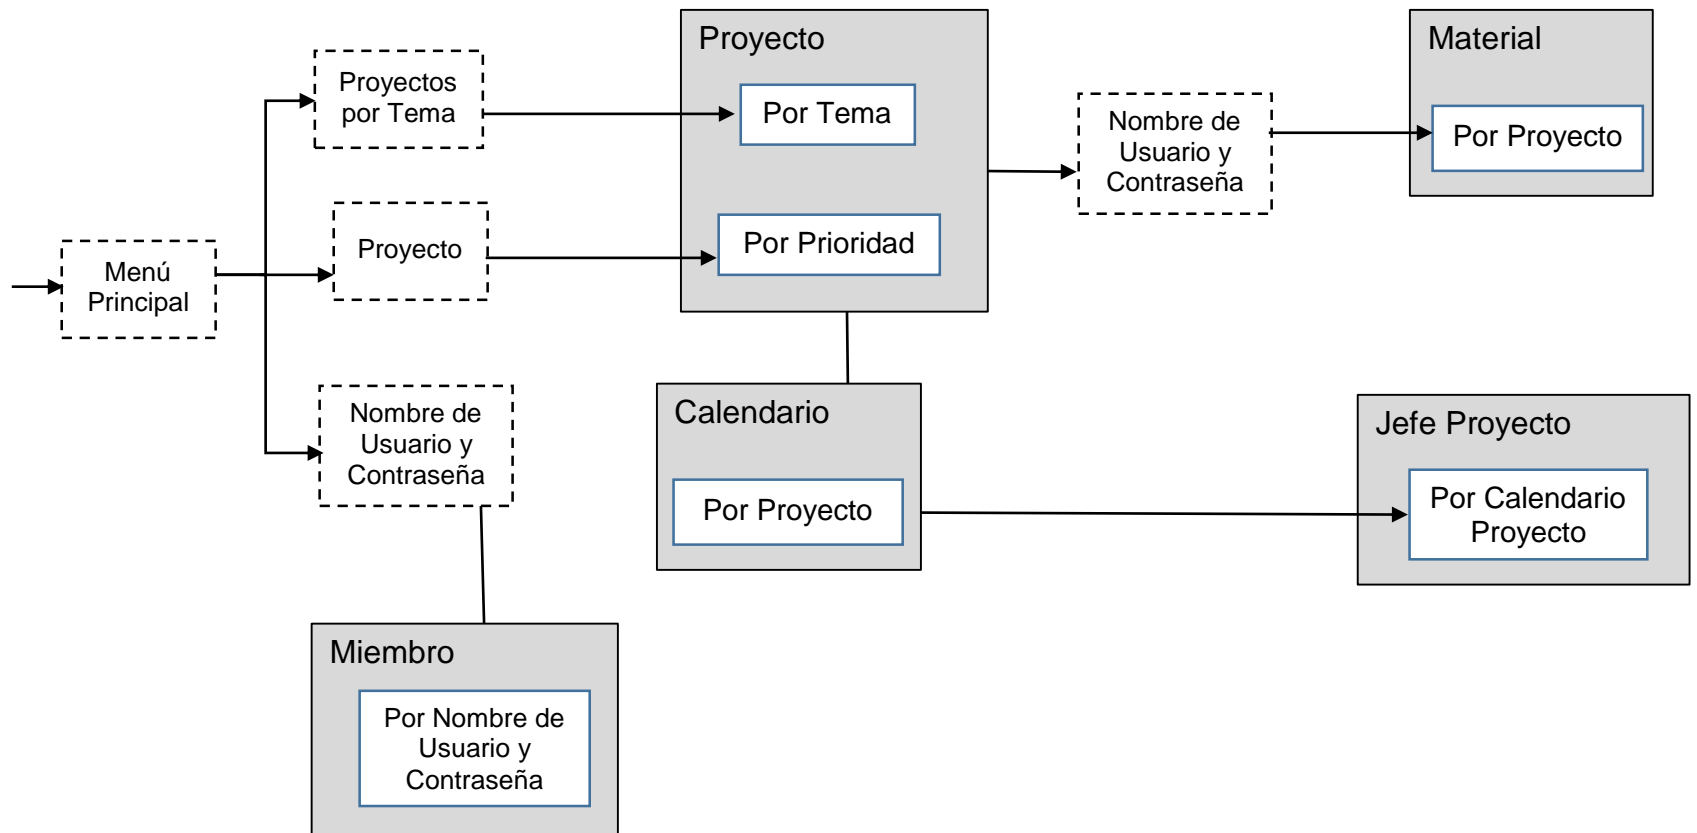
Menú Principal

Proyectos por Tema

Proyecto

Nombre de Usuario y Contraseña

Proyecto

Por Tema

Por Prioridad

Nombre de Usuario y Contraseña

Material

Por Proyecto

Calendario

Por Proyecto

Jefe Proyecto

Por Calendario Proyecto

Miembro

Por Nombre de Usuario y Contraseña